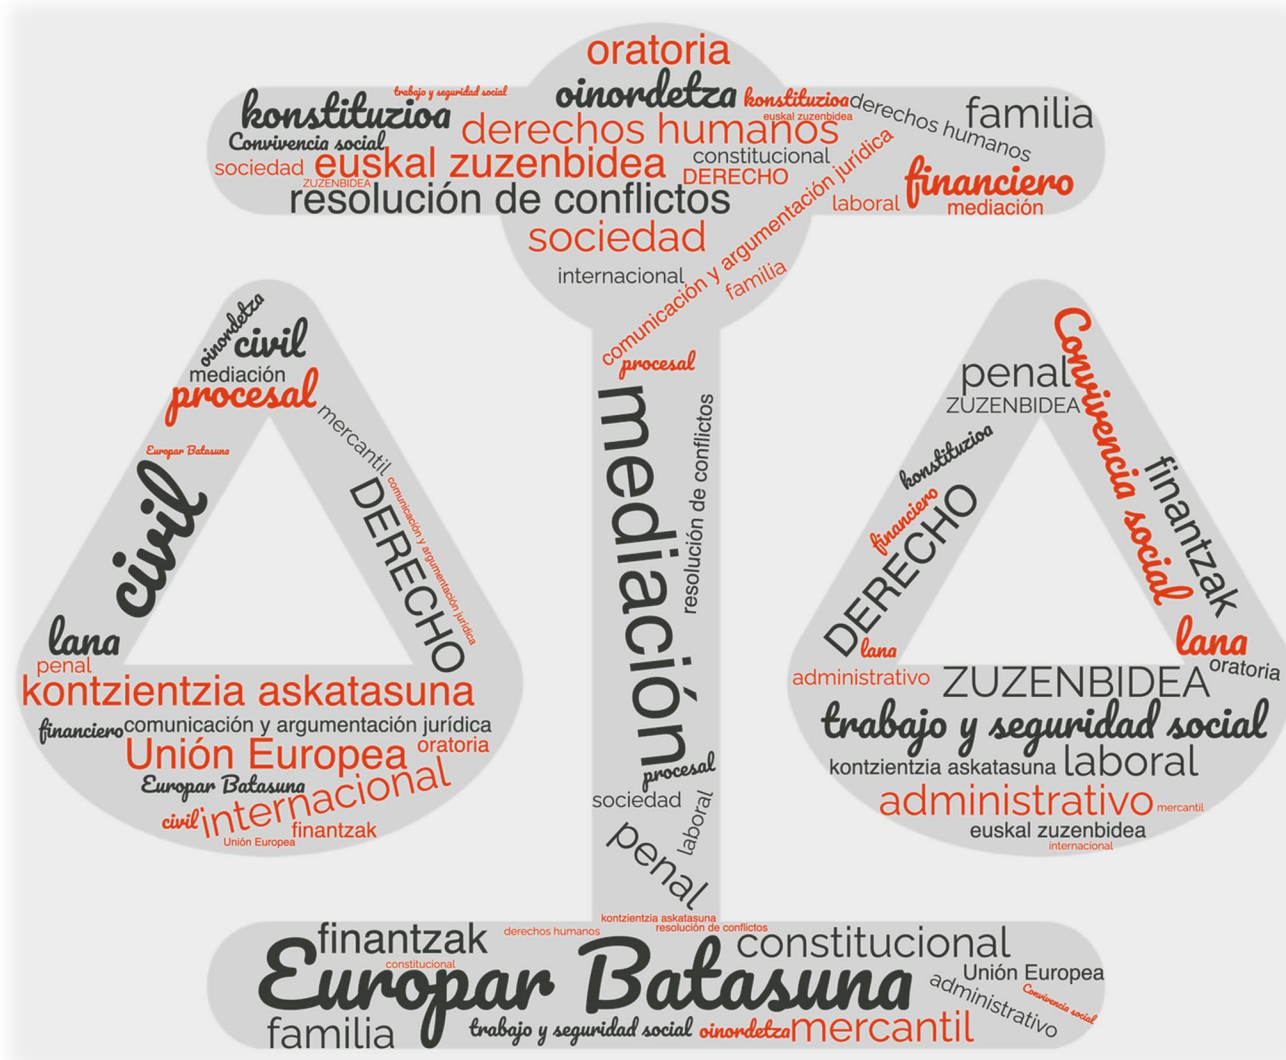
oratoria
trabajo y seguridad social
oinordetza
konstituzioa
konstituzioa
derechos humanos
familia
euskal zuzenbidea
Convivencia social
derechos humanos
sociedad
euskal zuzenbidea
constitucional
ZUZENBIDEA
DERECHO
resolución de conflictos
comunicación y argumentación jurídica
financiero
laboral
mediación
sociedad
internacional
familia
oinordetza
civil
mediación
procesal
procesal
mercantil
Europar Batasuna
civil
DERECHO
comunicación y argumentación jurídica
lana
penal
kontzientzia askatasuna
financiero
comunicación y argumentación jurídica
Unión Europea
oratoria
Europar Batasuna
civil
internacional
finantzak
Unión Europea
mediación
resolución de conflictos
procesal
sociedad
laboral
penal
penal
ZUZENBIDEA
Convivencia social
konstituzioa
financiero
DERECHO
finantzak
lana
lana
oratoria
administrativo
ZUZENBIDEA
trabajo y seguridad social
kontzientzia askatasuna
laboral
administrativo
mercantil
euskal zuzenbidea
internacional
kontzientzia askatasuna
derechos humanos
resolución de conflictos
finantzak
constitucional
constitucional
Europar Batasuna
Unión Europea
administrativo
Convivencia social
familia
trabajo y seguridad social
oinordetza
mercantil